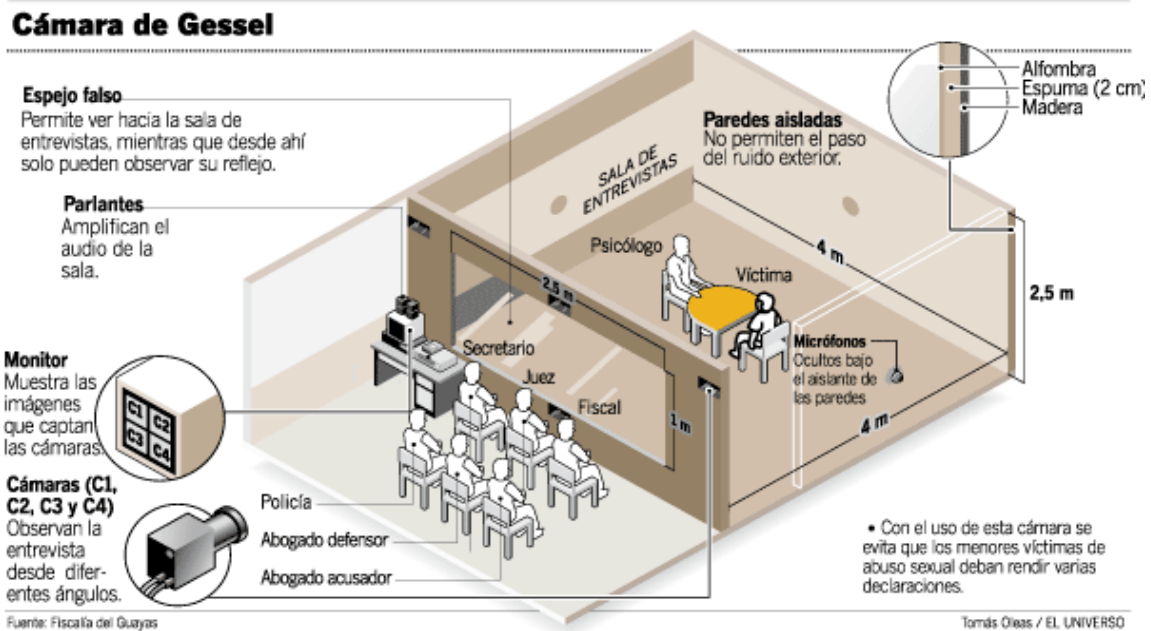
Cámara de Gessel

Espejo falso
Permite ver hacia la sala de entrevistas, mientras que desde ahí solo pueden observar su reflejo.

Parlantes
Amplifican el audio de la sala.

Monitor
Muestra las imágenes que captan las cámaras.

C1 C2
C3 C4

Cámaras (C1, C2, C3 y C4)
Observan la entrevista desde diferentes ángulos.

SALA DE ENTREVISTAS

Paredes aisladas
No permiten el paso del ruido exterior.

Alfombra
Espuma (2 cm)
Madera

4 m
2,5 m
2,5 m
1 m
4 m

Psicólogo
Víctima
Secretario
Juez
Fiscal

Micrófonos
Ocultos bajo el aislante de las paredes

Policía
Abogado defensor
Abogado acusador

• Con el uso de esta cámara se evita que los menores víctimas de abuso sexual deban rendir varias declaraciones.

Fuente: Fiscalía del Guayas

Tomás Oleas / EL UNIVERSO